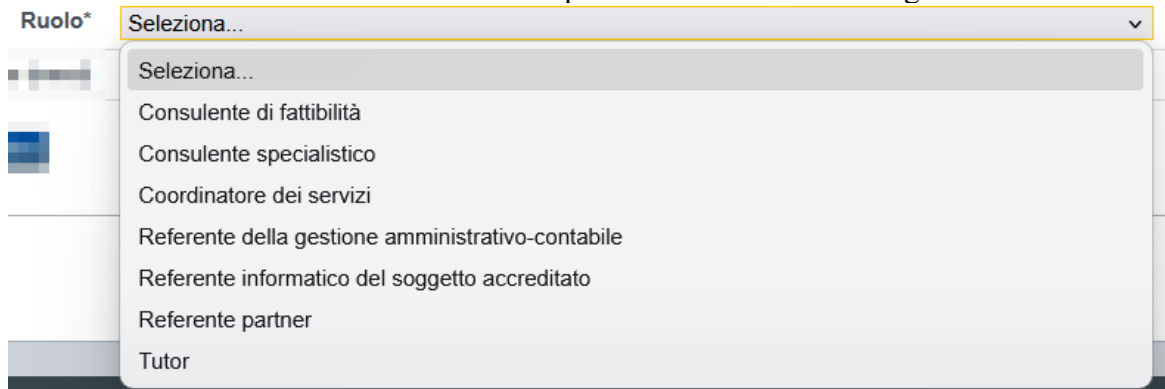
Ruolo*

Seleziona...

Seleziona...
Consulente di fattibilità
Consulente specialistico
Coordinatore dei servizi
Referente della gestione amministrativo-contabile
Referente informatico del soggetto accreditato
Referente partner
Tutor